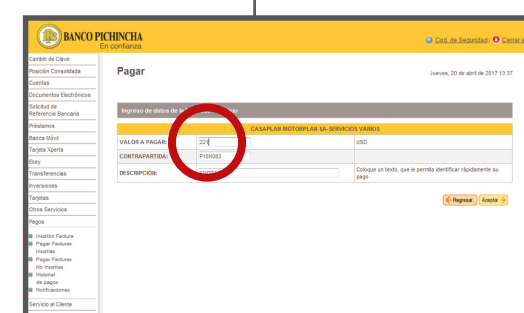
BANCO PICHINCHA
En confianza.

Cod. de Seguridad | Cerrar s

Cambio de Clave
Posición Consolidada
Cuentas
Documentos Electrónicos
Solicitud de Referencia Bancaria
Préstamos
Banca Móvil
Tarjeta Xperta
Bkey
Transferencias
Inversiones
Tarjetas
Otros Servicios
Pagos
Inscribir Factura
Pagar Facturas Inscritas
Pagar Facturas No Inscritas
Historial de pagos
Notificaciones
Servicio al Cliente

Pagar

Jueves, 20 de abril de 2017 13:37

Ingreso de datos de l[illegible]

CASAPLAN MOTORPLAN SA-SERVICIOS VARIOS

| | | |
|---|---|---|
| VALOR A PAGAR: | 22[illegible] | USD |
| CONTRAPARTIDA: | P10H003 | |
| DESCRIPCIÓN: | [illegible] | Coloque un texto, que le permita identificar rápidamente su pago. |

Regresar Aceptar